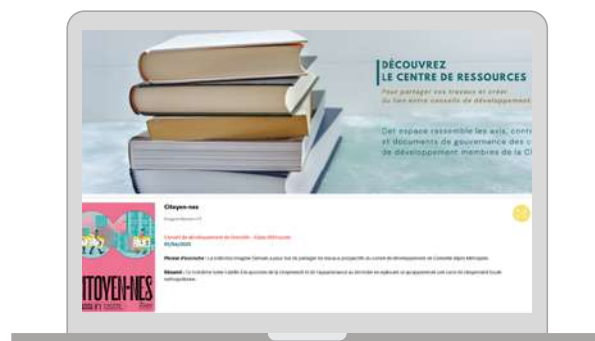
DÉCOUVREZ
LE CENTRE DE RESSOURCES

Pour partager vos travaux et créer du lien entre conseils de développement

Cet espace rassemble les avis, contributions et documents de gouvernance des conseils de développement membres de la C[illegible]

Citoyen-nes

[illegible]

Conseil de développement de Grenoble - Alpes Métropole
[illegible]

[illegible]

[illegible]

TOYEN-NES